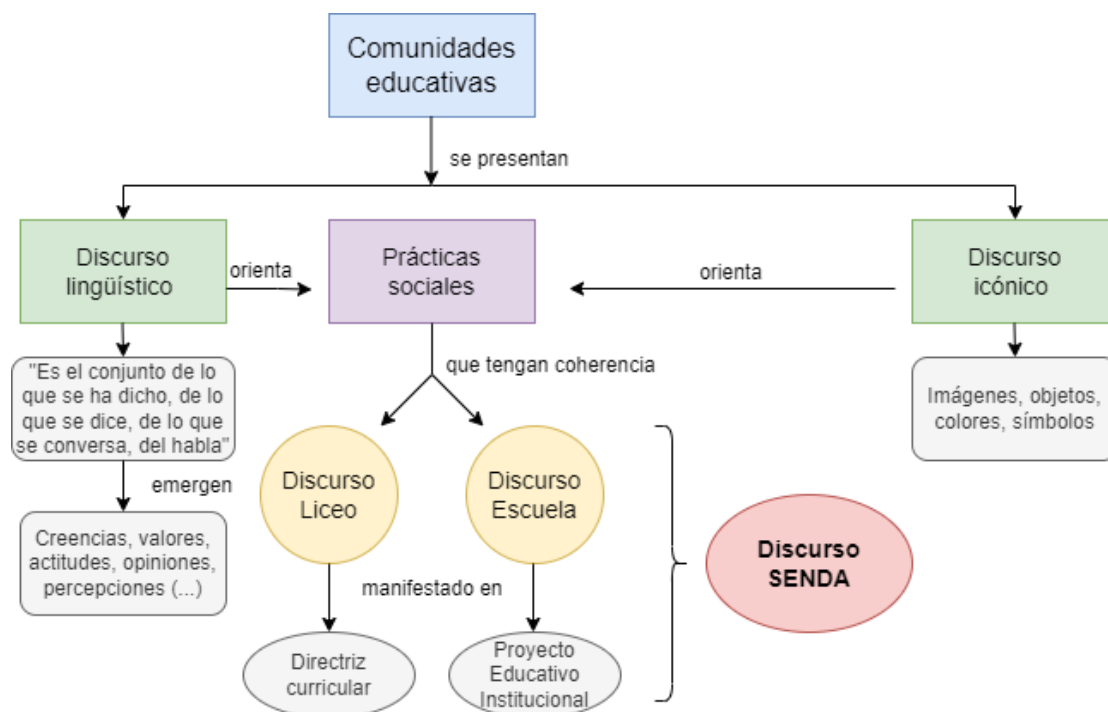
Comunidades educativas

se presentan

Discurso lingüístico

orienta

Prácticas sociales

orienta

Discurso icónico

"Es el conjunto de lo que se ha dicho, de lo que se dice, de lo que se conversa, del habla"

que tengan coherencia

Imágenes, objetos, colores, símbolos

emergen

Discurso Liceo

Discurso Escuela

Creencias, valores, actitudes, opiniones, percepciones (...)

Discurso SENDA

manifestado en

Directriz curricular

Proyecto Educativo Institucional